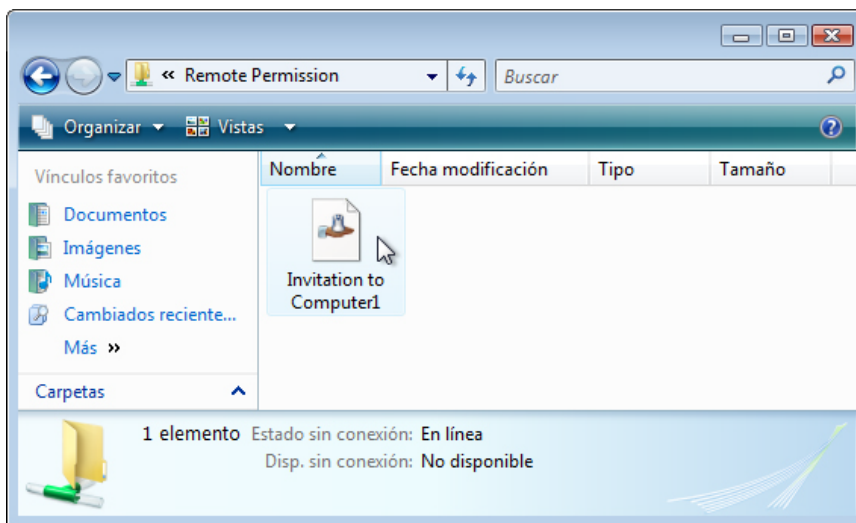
« Remote Permission

Buscar

Organizar ▾ Vistas ▾

Vínculos favoritos

Documentos

Imágenes

Música

Cambiados reciente...

Más »

Carpetas

| Nombre | Fecha modificación | Tipo | Tamaño |
|---|---|---|---|

Invitation to Computer1

1 elemento Estado sin conexión: En línea

Disp. sin conexión: No disponible